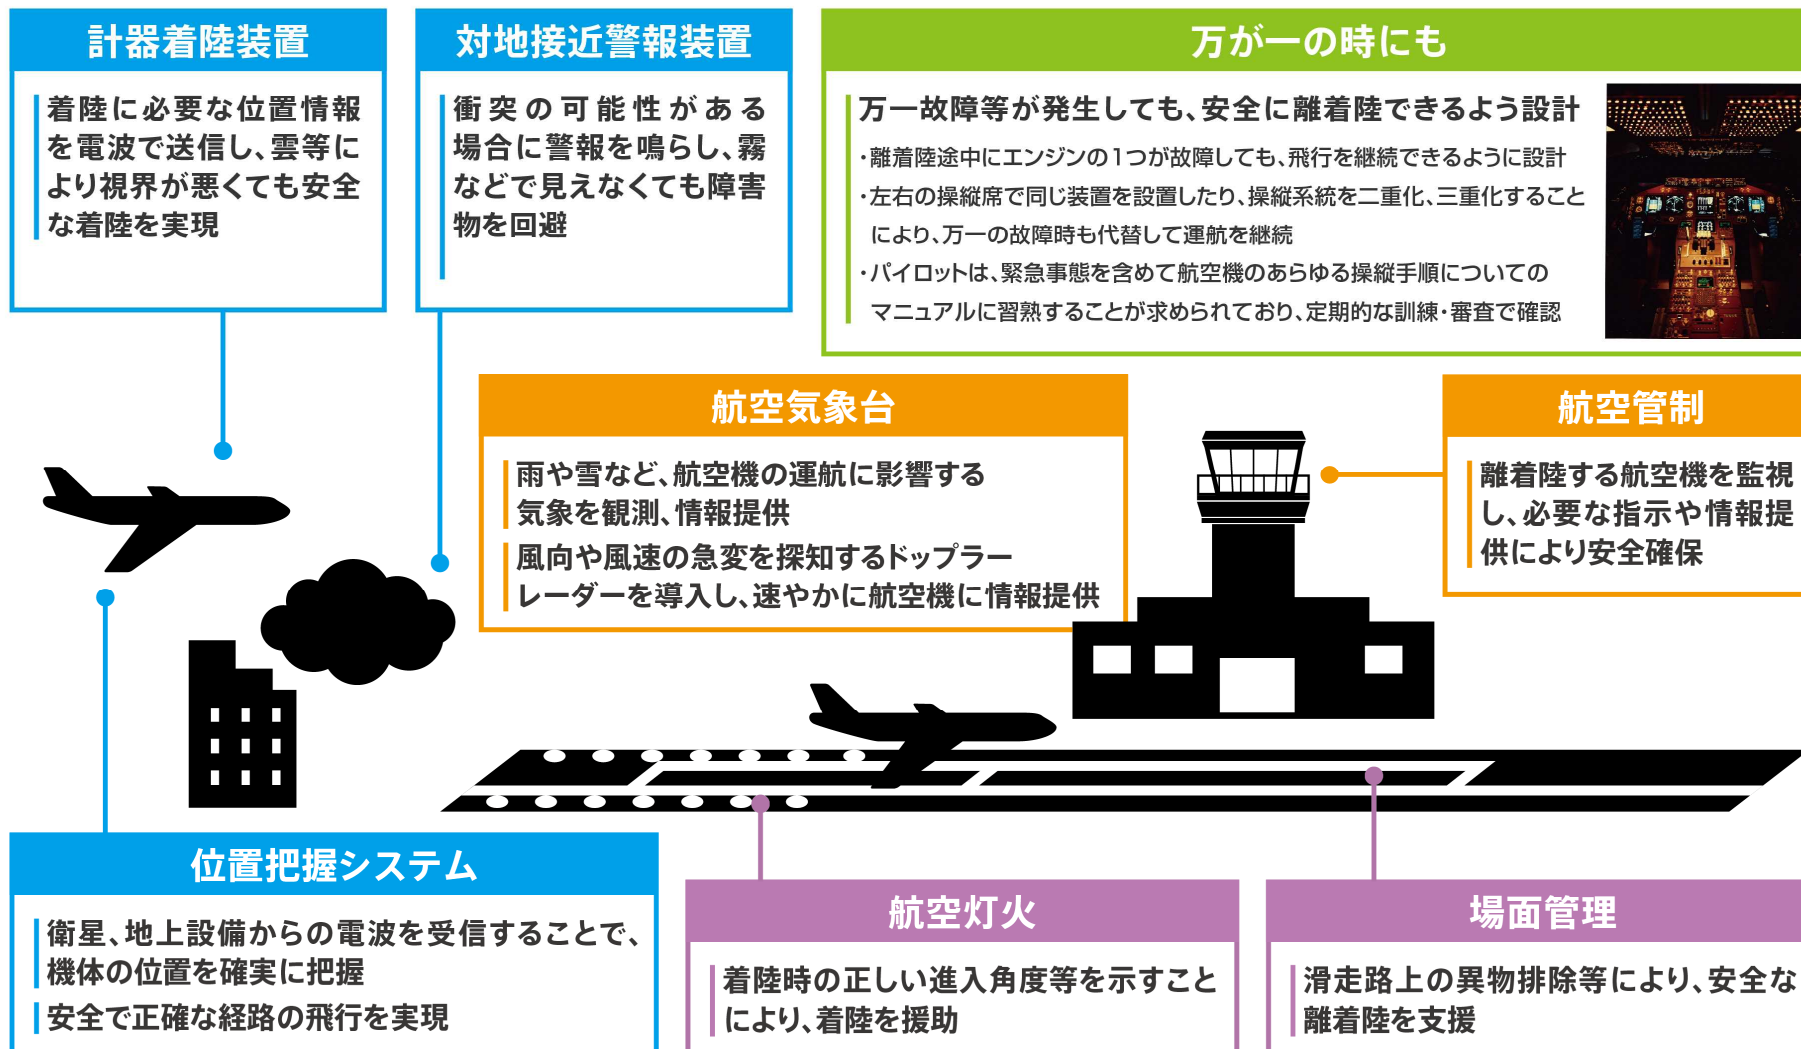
計器着陸装置

着陸に必要な位置情報を電波で送信し、雲等により視界が悪くても安全な着陸を実現

対地接近警報装置

衝突の可能性がある場合に警報を鳴らし、霧などで見えなくても障害物を回避

万が一の時にも

万一故障等が発生しても、安全に離着陸できるよう設計

・離着陸途中にエンジンの1つが故障しても、飛行を継続できるように設計
・左右の操縦席で同じ装置を設置したり、操縦系統を二重化、三重化することにより、万一の故障時も代替して運航を継続
・パイロットは、緊急事態を含めて航空機のあらゆる操縦手順についてのマニュアルに習熟することが求められており、定期的な訓練・審査で確認

航空気象台

雨や雪など、航空機の運航に影響する気象を観測、情報提供

風向や風速の急変を探知するドップラーレーダーを導入し、速やかに航空機に情報提供

航空管制

離着陸する航空機を監視し、必要な指示や情報提供により安全確保

位置把握システム

衛星、地上設備からの電波を受信することで、機体の位置を確実に把握

安全で正確な経路の飛行を実現

航空灯火

着陸時の正しい進入角度等を示すことにより、着陸を援助

場面管理

滑走路上の異物排除等により、安全な離着陸を支援